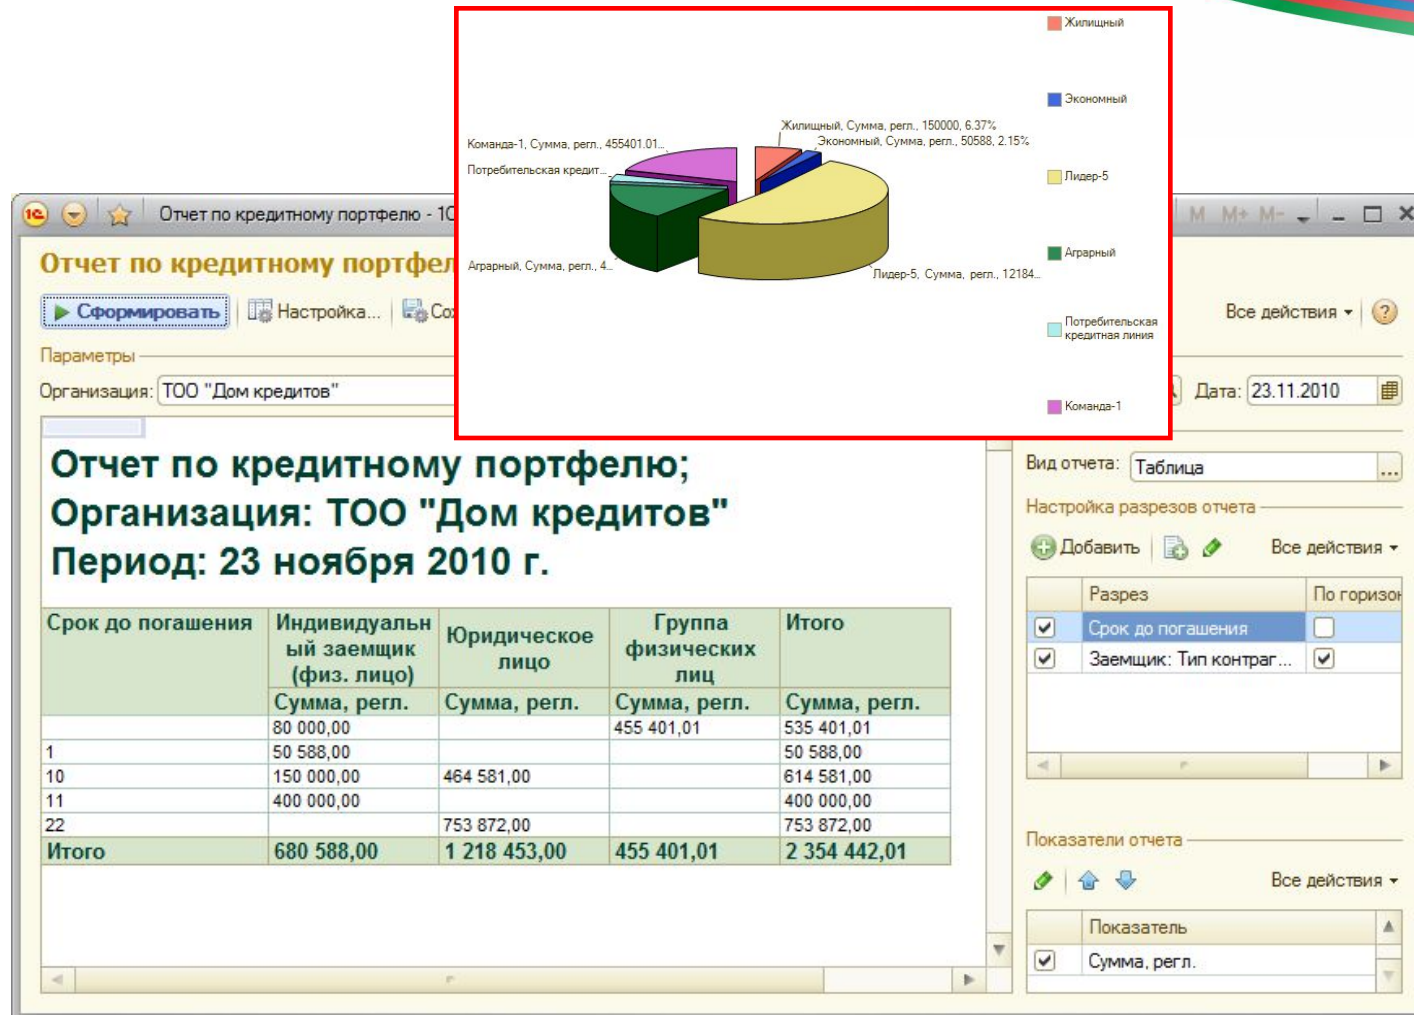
Отчет по кредитному портфелю - 1С

M M+ M-

Отчет по кредитному портфел

Сформировать | Настройка... | Со

Все действия ?

Параметры

Организация: ТОО "Дом кредитов"

Дата: 23.11.2010

Жилищный
Экономный
Лидер-5
Аграрный
Потребительская кредитная линия
Команда-1

Жилищный, Сумма, регл., 150000, 6.37%
Экономный, Сумма, регл., 50588, 2.15%
Команда-1, Сумма, регл., 455401.01...
Потребительская кредит...
Аграрный, Сумма, регл., 4...
Лидер-5, Сумма, регл., 12184...

Отчет по кредитному портфелю;
Организация: ТОО "Дом кредитов"
Период: 23 ноября 2010 г.

| Срок до погашения | Индивидуальный заемщик (физ. лицо) | Юридическое лицо | Группа физических лиц | Итого |
|---|---|---|---|---|
| | Сумма, регл. | Сумма, регл. | Сумма, регл. | Сумма, регл. |
| | 80 000,00 | | 455 401,01 | 535 401,01 |
| 1 | 50 588,00 | | | 50 588,00 |
| 10 | 150 000,00 | 464 581,00 | | 614 581,00 |
| 11 | 400 000,00 | | | 400 000,00 |
| 22 | | 753 872,00 | | 753 872,00 |
| Итого | 680 588,00 | 1 218 453,00 | 455 401,01 | 2 354 442,01 |

Вид отчета: Таблица

Настройка разрезов отчета

Добавить | Все действия

| | Разрез | По горизон |
|---|---|---|
| ☑ | Срок до погашения | ☐ |
| ☑ | Заемщик: Тип контраг... | ☑ |

Показатели отчета

Все действия

| | Показатель |
|---|---|
| ☑ | Сумма, регл. |